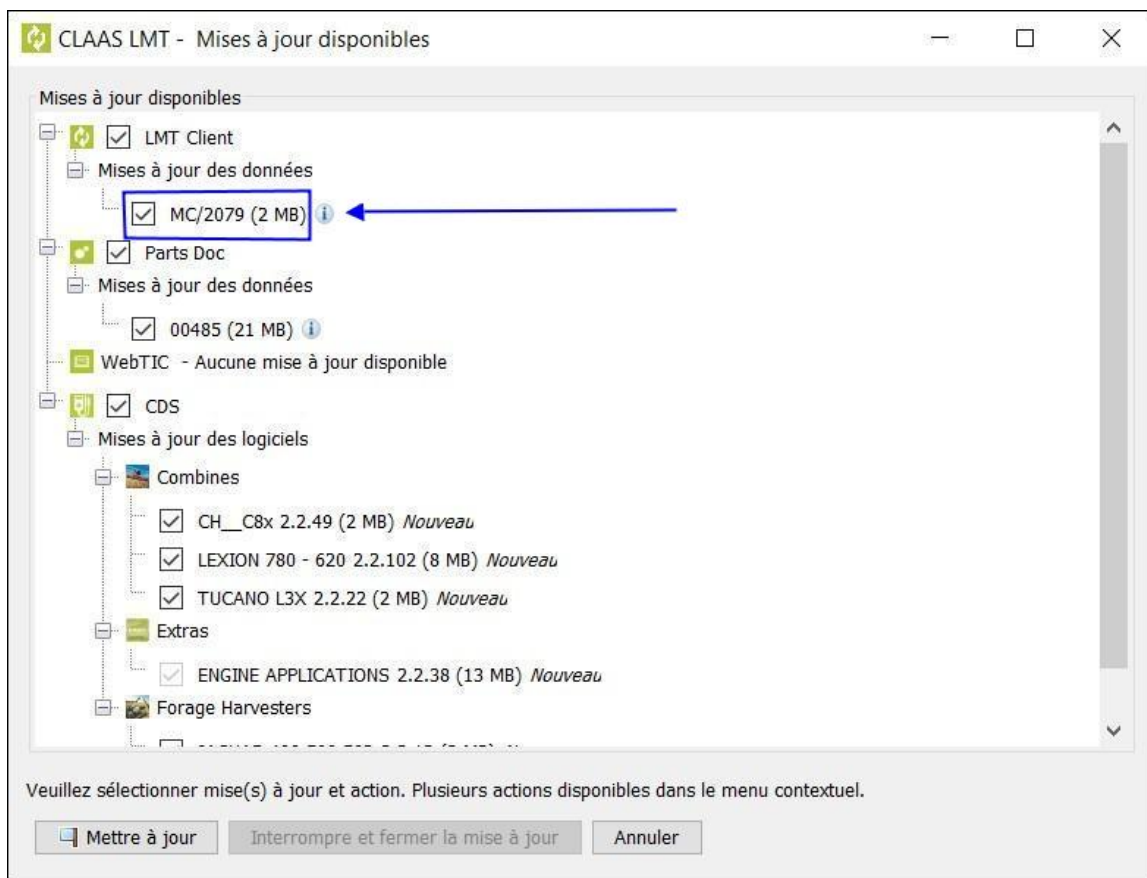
CLAAS LMT - Mises à jour disponibles

Mises à jour disponibles

LMT Client
Mises à jour des données
MC/2079 (2 MB)
Parts Doc
Mises à jour des données
00485 (21 MB)
WebTIC - Aucune mise à jour disponible
CDS
Mises à jour des logiciels
Combines
CH__C8x 2.2.49 (2 MB) *Nouveau*
LEXION 780 - 620 2.2.102 (8 MB) *Nouveau*
TUCANO L3X 2.2.22 (2 MB) *Nouveau*
Extras
ENGINE APPLICATIONS 2.2.38 (13 MB) *Nouveau*
Forage Harvesters
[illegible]

Veuillez sélectionner mise(s) à jour et action. Plusieurs actions disponibles dans le menu contextuel.

Mettre à jour | Interrompre et fermer la mise à jour | Annuler